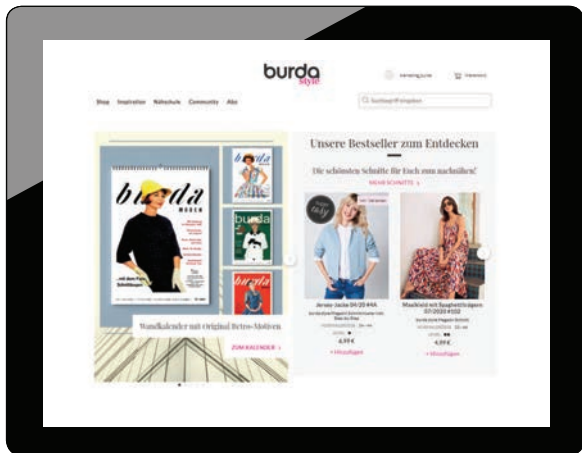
burda style

Anmelding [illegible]

Warenkorb

Shop Inspiration Nähschule Community Abo

Suchbegriff eingeben

burda MODEN

...mit dem Fuß Schnittbogen

burda

Wandkalender mit Original Retro-Motiven

ZUM KALENDER >

Unsere Bestseller zum Entdecken

Die schönsten Schnitte für Euch zum nachnähen!

MEHR SCHNITTE >

easy

Jersey-Jacke 04/2014 #A

4,99 €

+ Hinzufügen

Maxikleid mit Spaghettiträgern 07/2020 #102

4,99 €

+ Hinzufügen